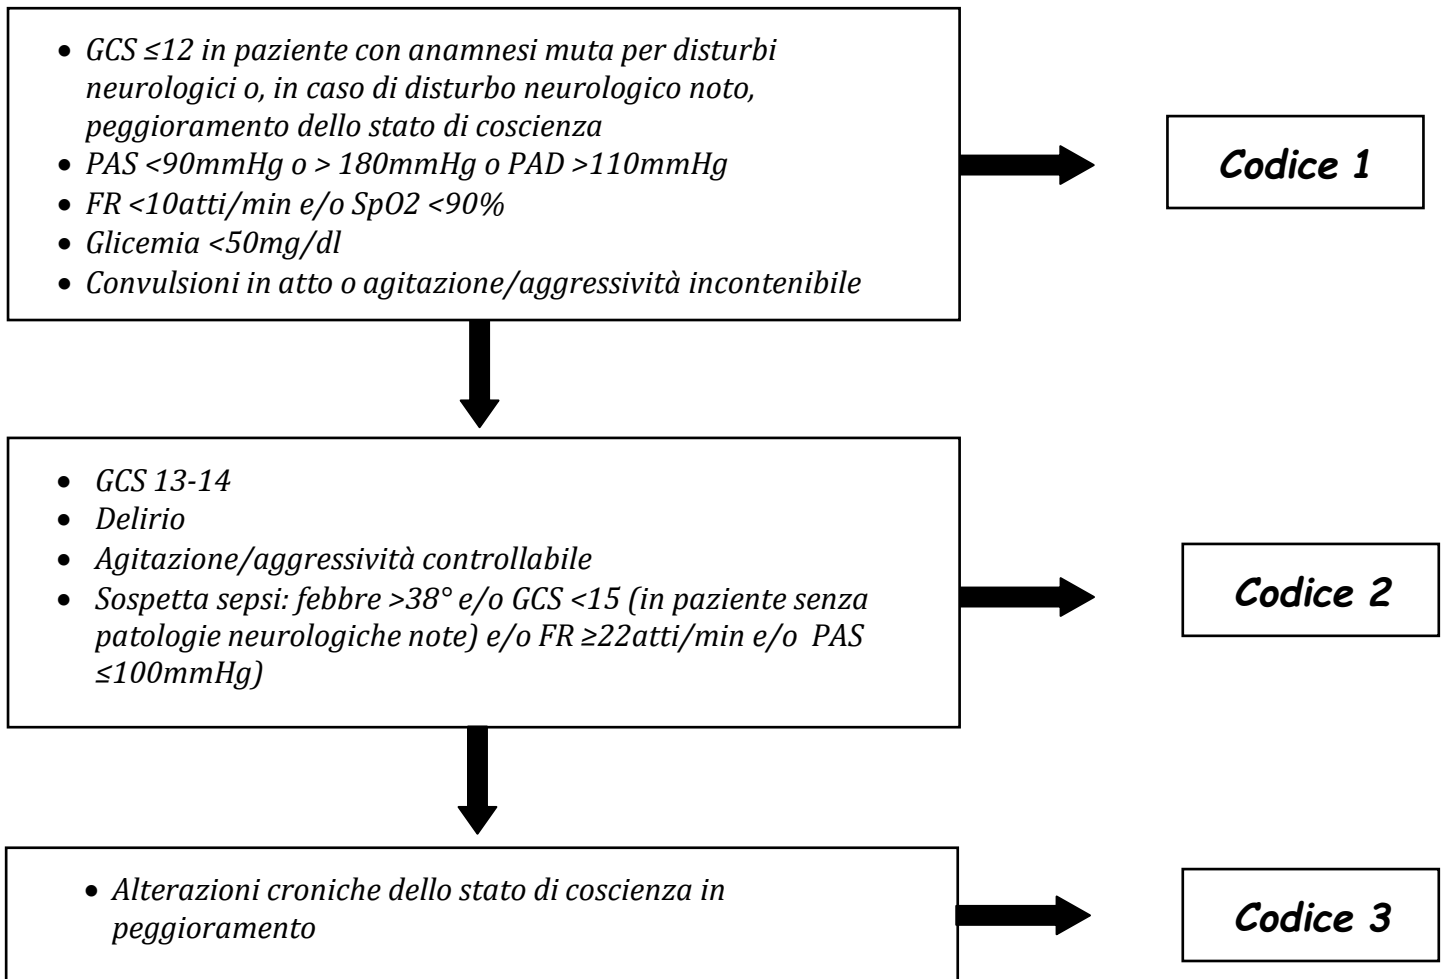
- GCS ≤12 in paziente con anamnesi muta per disturbi neurologici o, in caso di disturbo neurologico noto, peggioramento dello stato di coscienza
- PAS <90mmHg o > 180mmHg o PAD >110mmHg
- FR <10atti/min e/o SpO2 <90%
- Glicemia <50mg/dl
- Convulsioni in atto o agitazione/aggressività incontenibile

Codice 1

- GCS 13-14
- Delirio
- Agitazione/aggressività controllabile
- Sospetta sepsi: febbre >38° e/o GCS <15 (in paziente senza patologie neurologiche note) e/o FR ≥22atti/min e/o PAS ≤100mmHg)

Codice 2

- Alterazioni croniche dello stato di coscienza in peggioramento

Codice 3